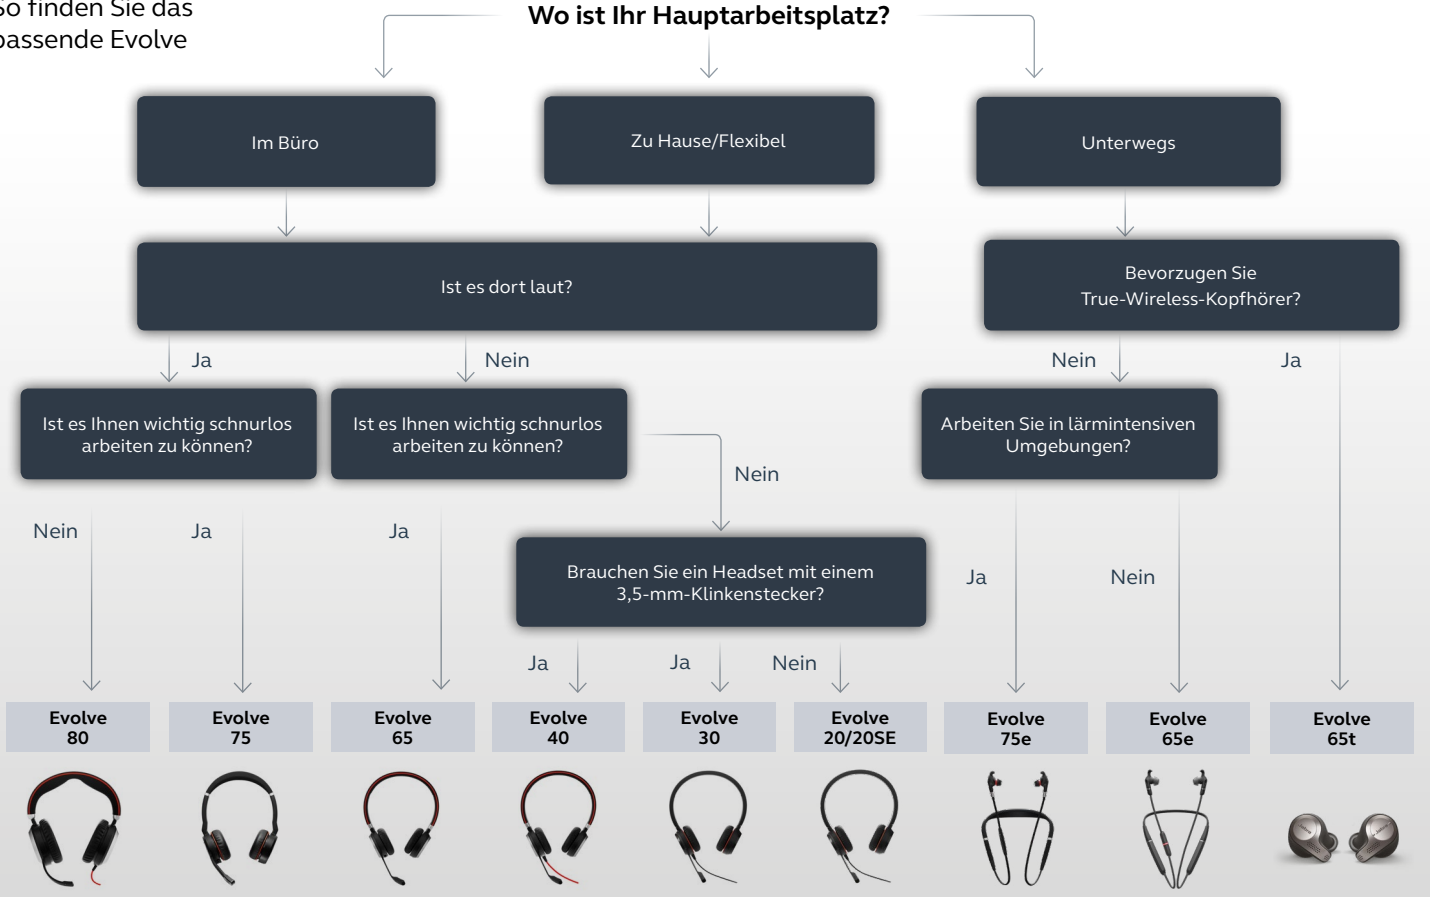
So finden Sie das passende Evolve

Wo ist Ihr Hauptarbeitsplatz?

Im Büro

Zu Hause/Flexibel

Unterwegs

Ist es dort laut?

Bevorzugen Sie True-Wireless-Kopfhörer?

Ja

Nein

Nein

Ja

Ist es Ihnen wichtig schnurlos arbeiten zu können?

Ist es Ihnen wichtig schnurlos arbeiten zu können?

Arbeiten Sie in lärmintensiven Umgebungen?

Nein

Nein

Ja

Ja

Brauchen Sie ein Headset mit einem 3,5-mm-Klinkenstecker?

Ja

Nein

Ja

Ja

Nein

Evolve 80

Evolve 75

Evolve 65

Evolve 40

Evolve 30

Evolve 20/20SE

Evolve 75e

Evolve 65e

Evolve 65t